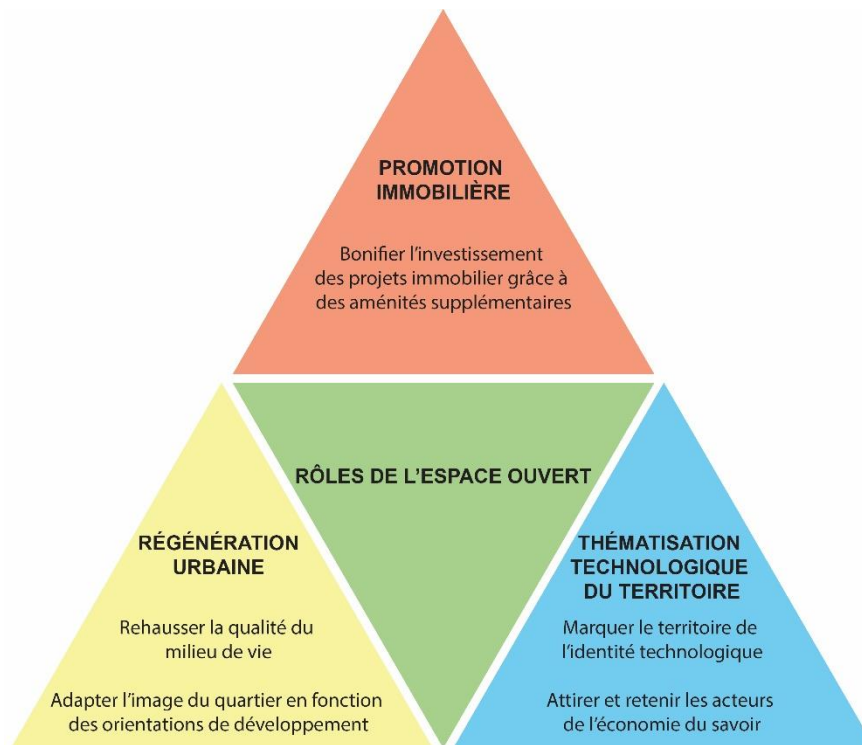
PROMOTION IMMOBILIÈRE

Bonifier l'investissement des projets immobilier grâce à des aménités supplémentaires

RÔLES DE L'ESPACE OUVERT

RÉGÉNÉRATION URBAINE

Rehausser la qualité du milieu de vie

Adapter l'image du quartier en fonction des orientations de développement

THÉMATISATION TECHNOLOGIQUE DU TERRITOIRE

Marquer le territoire de l'identité technologique

Attirer et retenir les acteurs de l'économie du savoir